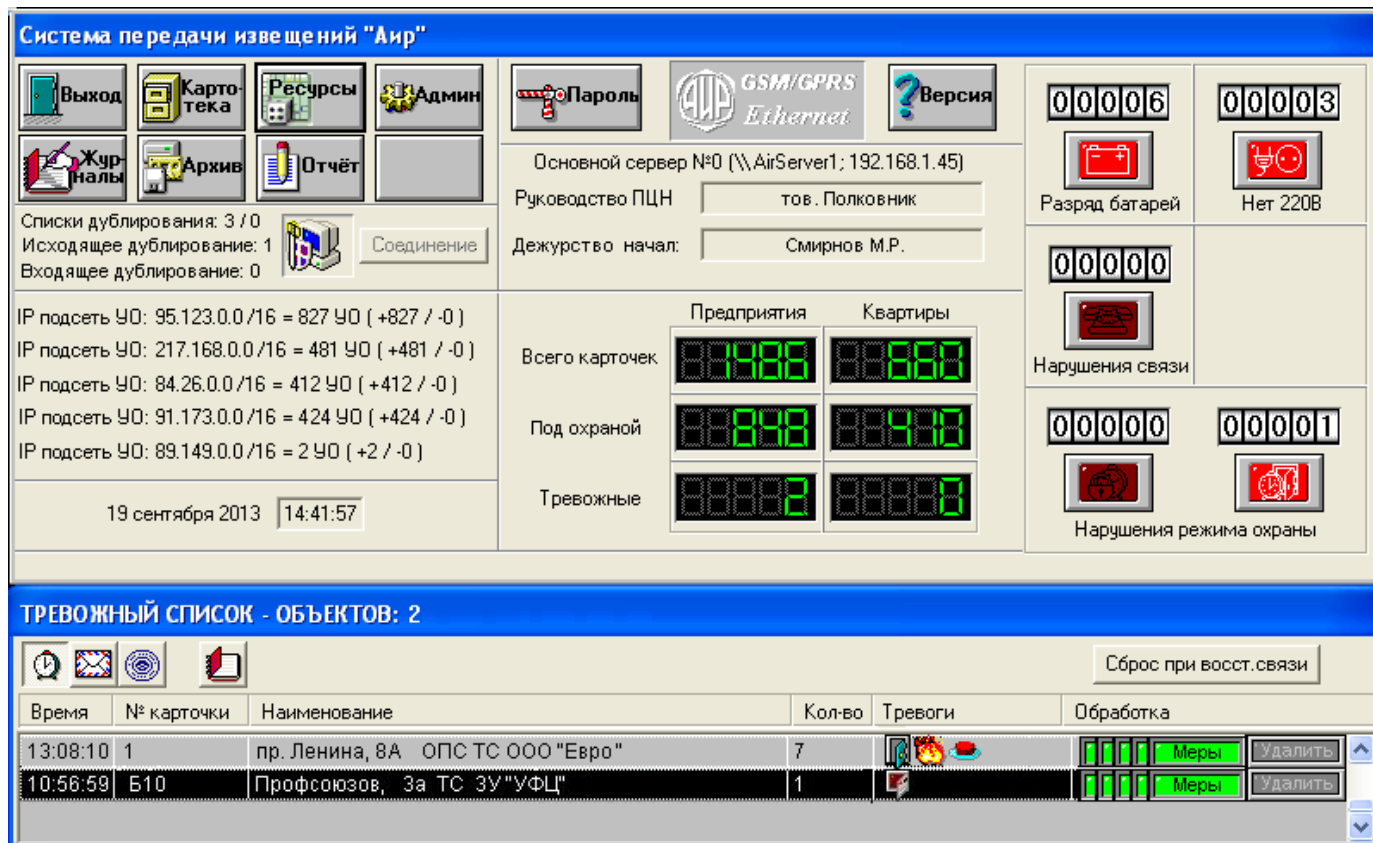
Система передачи извещений "Аир"

Выход
Картотека
Ресурсы
Админ
Журналы
Архив
Отчёт
Пароль
AИР GSM/GPRS Ethernet
Версия

Списки дублирования: 3 / 0
Исходящее дублирование: 1
Входящее дублирование: 0
Соединение

Основной сервер №0 (\\AirServer1; 192.168.1.45)
Руководство ПЦН тов. Полковник
Дежурство начал: Смирнов М.Р.

00006
Разряд батарей
00003
Нет 220В
00000
Нарушения связи
00000
00001
Нарушения режима охраны

IP подсеть УО: 95.123.0.0 /16 = 827 УО ( +827 / -0 )
IP подсеть УО: 217.168.0.0 /16 = 481 УО ( +481 / -0 )
IP подсеть УО: 84.26.0.0 /16 = 412 УО ( +412 / -0 )
IP подсеть УО: 91.173.0.0 /16 = 424 УО ( +424 / -0 )
IP подсеть УО: 89.149.0.0 /16 = 2 УО ( +2 / -0 )

19 сентября 2013 14:41:57

| | Предприятия | Квартиры |
|---|---|---|
| Всего карточек | 1486 | 660 |
| Под охраной | 848 | 410 |
| Тревожные | 2 | 0 |

ТРЕВОЖНЫЙ СПИСОК - ОБЪЕКТОВ: 2

Сброс при восст.связи

| Время | № карточки | Наименование | Кол-во | Тревоги | Обработка |
|---|---|---|---|---|---|
| 13:08:10 | 1 | пр. Ленина, 8А ОПС ТС ООО "Евро" | 7 | | Меры Удалить |
| 10:56:59 | Б10 | Профсоюзов, 3а ТС ЗУ"УФЦ" | 1 | | Меры Удалить |